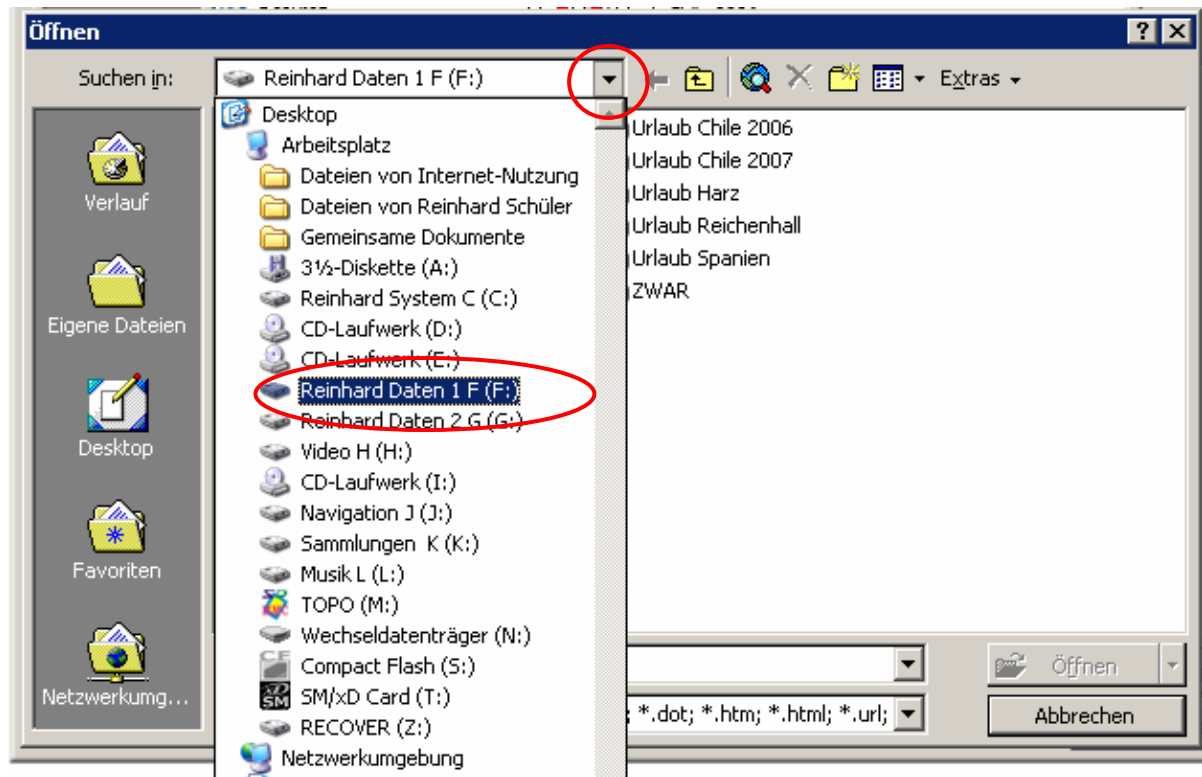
Öffnen

?

Suchen in: Reinhard Daten 1 F (F:)

Extras

Verlauf

Eigene Dateien

Desktop

Favoriten

Netzwerkumg...

Desktop
Arbeitsplatz
Dateien von Internet-Nutzung
Dateien von Reinhard Schüler
Gemeinsame Dokumente
3½-Diskette (A:)
Reinhard System C (C:)
CD-Laufwerk (D:)
CD-Laufwerk (E:)
Reinhard Daten 1 F (F:)
Reinhard Daten 2 G (G:)
Video H (H:)
CD-Laufwerk (I:)
Navigation J (J:)
Sammlungen K (K:)
Musik L (L:)
TOPO (M:)
Wechseldatenträger (N:)
Compact Flash (S:)
SM/xD Card (T:)
RECOVER (Z:)
Netzwerkumgebung

Urlaub Chile 2006
Urlaub Chile 2007
Urlaub Harz
Urlaub Reichenhall
Urlaub Spanien
ZWAR

; *.dot; *.htm; *.html; *.url;

Öffnen

Abbrechen